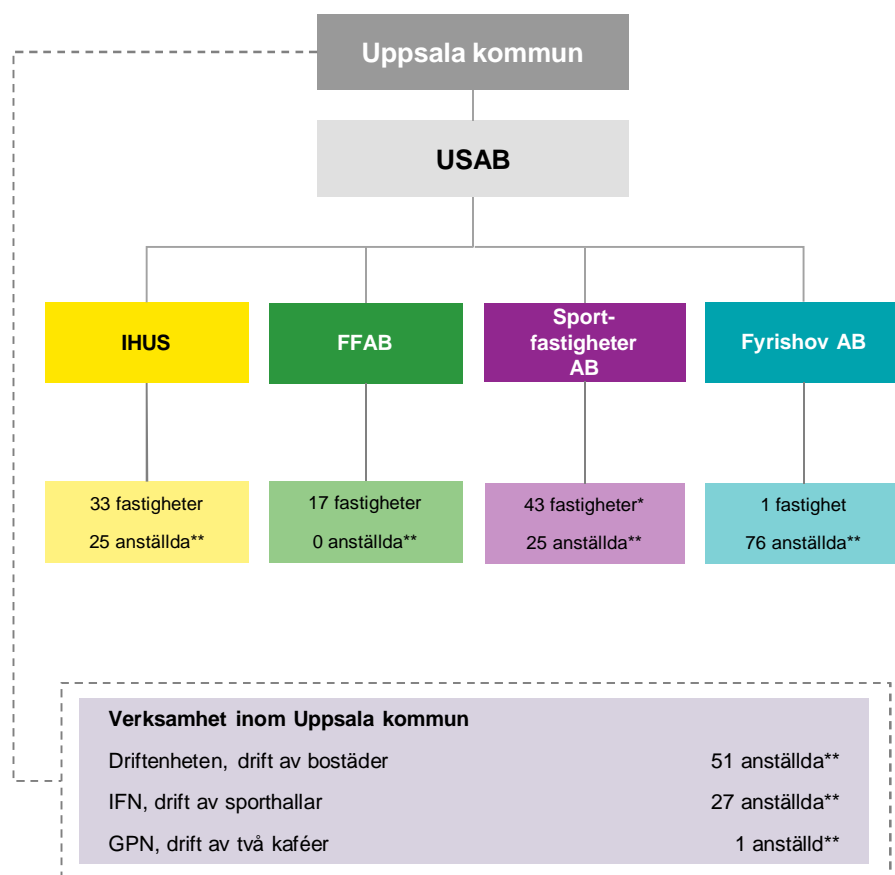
Uppsala kommun

USAB

IHUS

FFAB

Sportfastigheter AB

Fyrishov AB

33 fastigheter
25 anställda**

17 fastigheter
0 anställda**

43 fastigheter*
25 anställda**

1 fastighet
76 anställda**

Verksamhet inom Uppsala kommun

| | |
|---|---|
| Driftenheten, drift av bostäder | 51 anställda** |
| IFN, drift av sporthallar | 27 anställda** |
| GPN, drift av två kaféer | 1 anställd** |